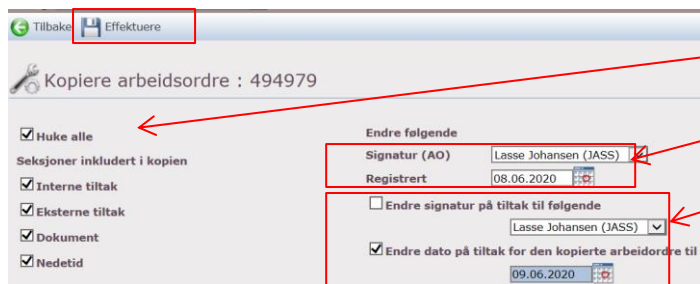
Tilbake Effektuere

Kopiere arbeidsordre : 494979

Huke alle

Seksjoner inkludert i kopien

Interne tiltak

Eksterne tiltak

Dokument

Nedetid

Endre følgende

Signatur (AO) Lasse Johansen (JASS)

Registrert 08.06.2020

Endre signatur på tiltak til følgende

Lasse Johansen (JASS)

Endre dato på tiltak for den kopierte arbeidsordre til

09.06.2020